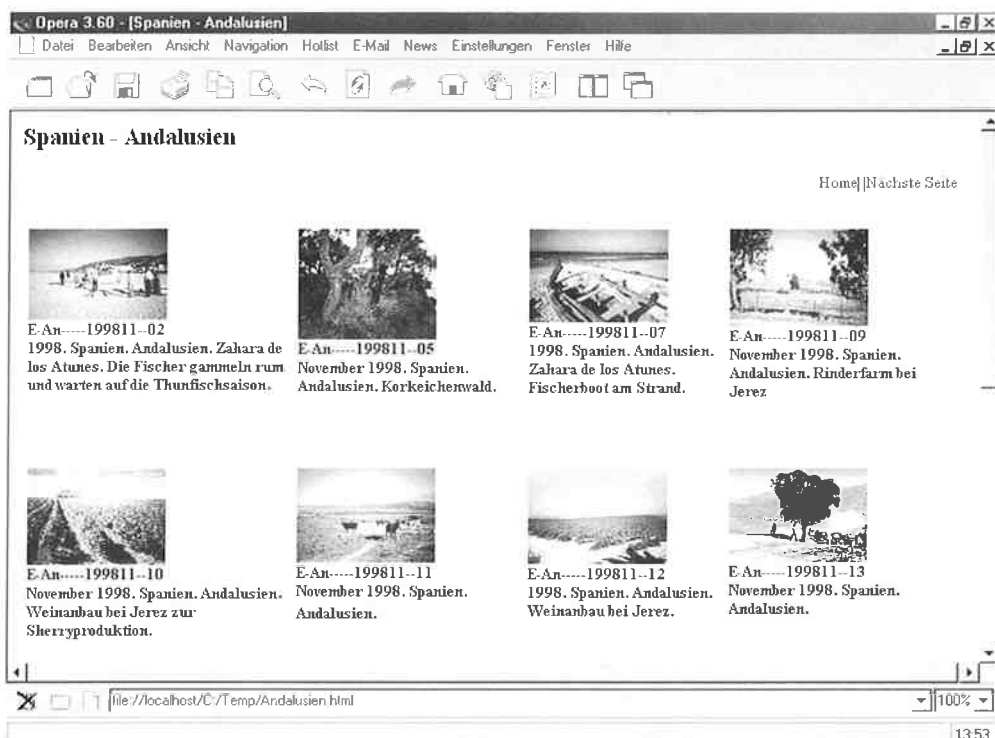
Opera 3.60 - [Spanien - Andalusien]

Datei Bearbeiten Ansicht Navigation Hotlist E-Mail News Einstellungen Fenster Hilfe

Spanien - Andalusien

Home| |Nächste Seite

E-An-----199811--02
1998. Spanien. Andalusien. Zahara de los Atunes. Die Fischer gammeln rum und warten auf die Thunfischsaison.

E-An-----199811--05
November 1998. Spanien. Andalusien. Korkeichenwald.

E-An-----199811--07
1998. Spanien. Andalusien. Zahara de los Atunes. Fischerboot am Strand.

E-An-----199811--09
November 1998. Spanien. Andalusien. Rinderfarm bei Jerez

E-An-----199811--10
November 1998. Spanien. Andalusien. Weinanbau bei Jerez zur Sherryproduktion.

E-An-----199811--11
November 1998. Spanien. Andalusien.

E-An-----199811--12
1998. Spanien. Andalusien. Weinanbau bei Jerez.

E-An-----199811--13
November 1998. Spanien. Andalusien.

file://localhost/C:/Temp/Andalusien.html

100%

13:53